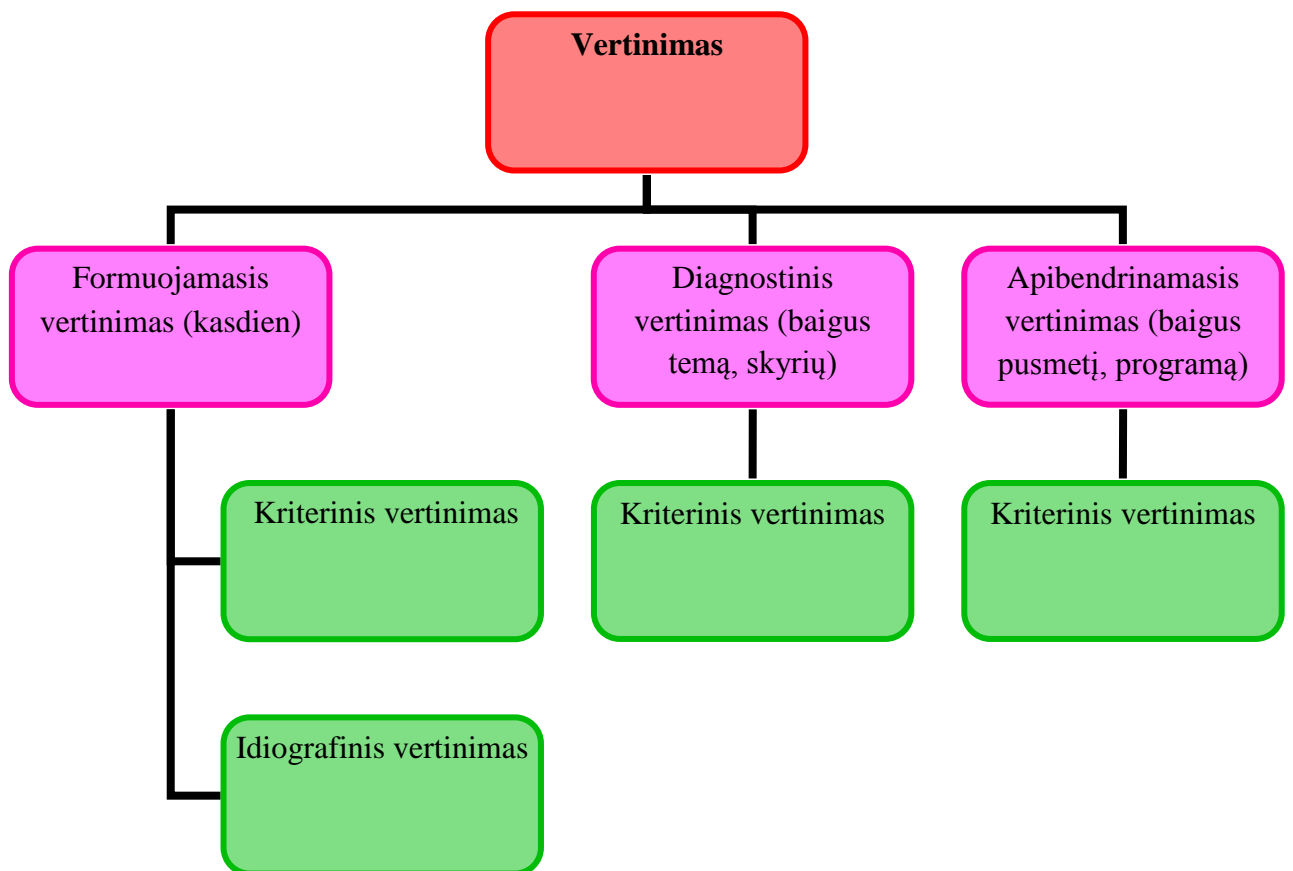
Vertinimas

Formuojamasis vertinimas (kasdien)

Diagnostinis vertinimas (baigus temą, skyrių)

Apibendrinamasis vertinimas (baigus pusmetį, programą)

Kriterinis vertinimas

Kriterinis vertinimas

Kriterinis vertinimas

Idiografinis vertinimas